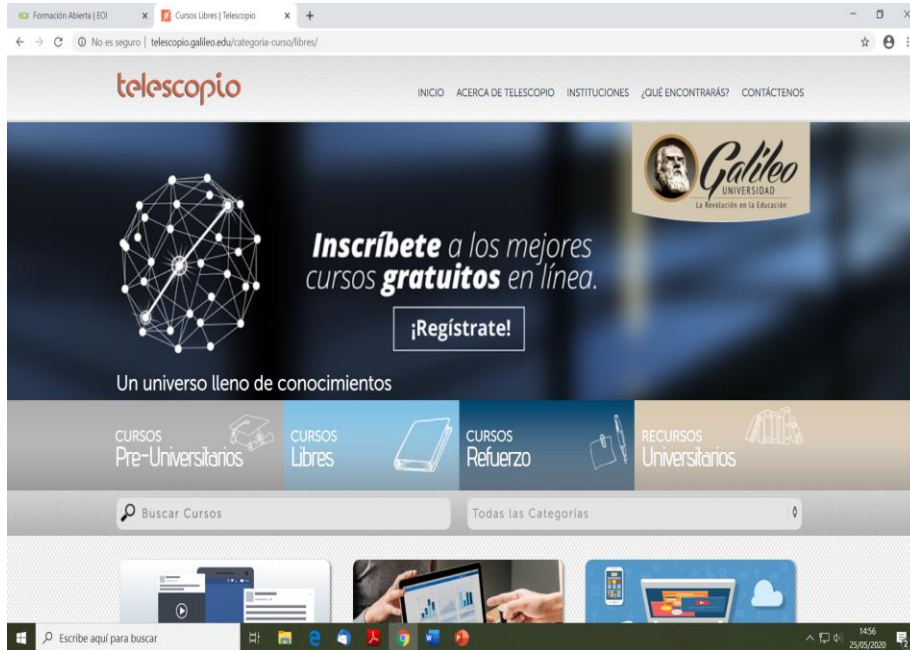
Formación Abierta | EOI
Cursos Libres | Telescopio
No es seguro | telescopio.galileo.edu/categoria-curso/libres/

telescopio

INICIO ACERCA DE TELESCOPIO INSTITUCIONES ¿QUÉ ENCONTRARÁS? CONTÁCTENOS

Galileo UNIVERSIDAD La Revolución en la Educación

Inscríbete a los mejores cursos gratuitos en línea.

¡Regístrate!

Un universo lleno de conocimientos

CURSOS Pre-Universitarios
CURSOS Libres
CURSOS Refuerzo
RECURSOS Universitarios

Buscar Cursos
Todas las Categorías

Escribe aquí para buscar
14:56
25/05/2020